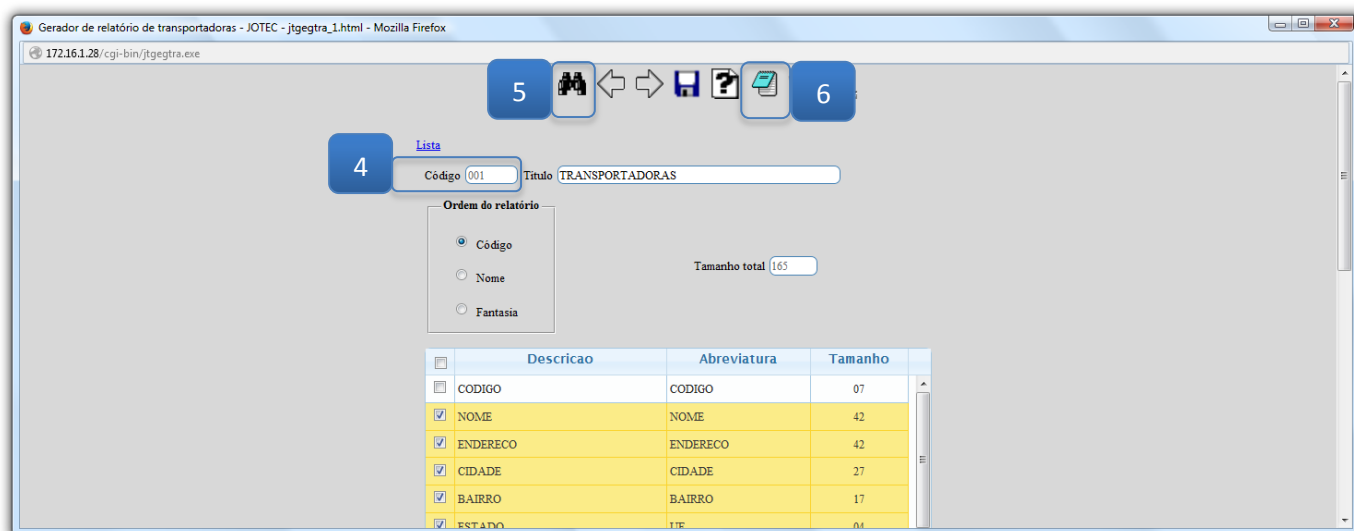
Gerador de relatório de transportadoras - JOTEC - jtgegtra_1.html - Mozilla Firefox

172.16.1.28/cgi-bin/jtgegtra.exe

5

6

Lista

4

Código 001 Título TRANSPORTADORAS

Ordem do relatório

Código

Nome

Fantasia

Tamanho total 165

| | Descricao | Abreviatura | Tamanho |
|---|---|---|---|
| ☐ | CODIGO | CODIGO | 07 |
| ☑ | NOME | NOME | 42 |
| ☑ | ENDERECO | ENDERECO | 42 |
| ☑ | CIDADE | CIDADE | 27 |
| ☑ | BAIRRO | BAIRRO | 17 |
| ☑ | ESTADO | UF | 04 |